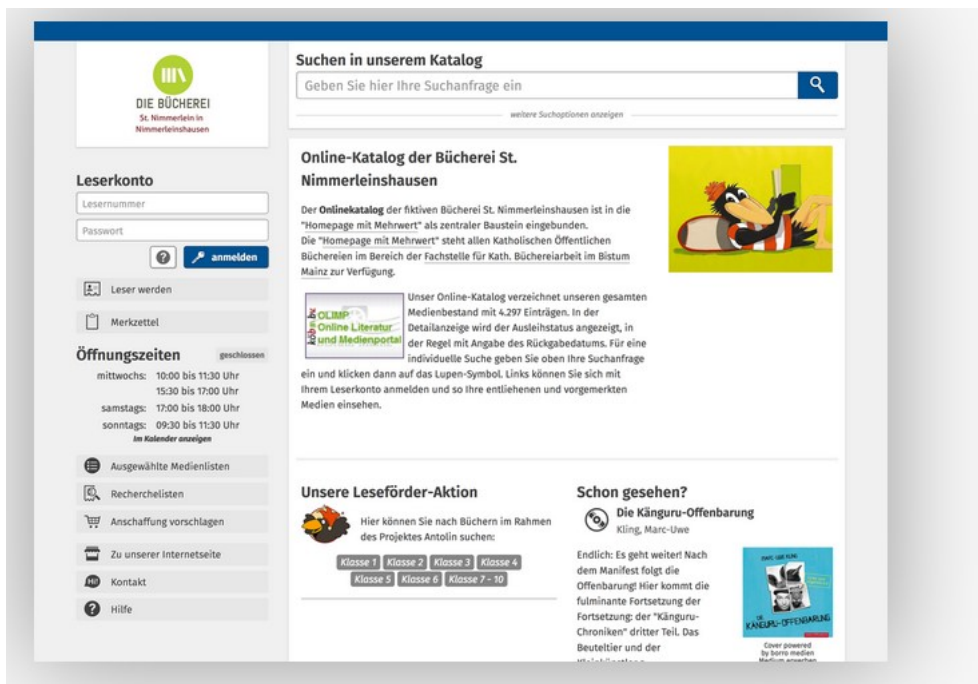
DIE BÜCHEREI
St. Nimmerlein in Nimmerleinshausen

Leserkonto

Lesernummer

Passwort

anmelden

Leser werden

Merkzettel

Öffnungszeiten geschlossen

mittwochs: 10:00 bis 11:30 Uhr
15:30 bis 17:00 Uhr
samstags: 17:00 bis 18:00 Uhr
sonntags: 09:30 bis 11:30 Uhr
Im Kalender anzeigen

Ausgewählte Medienlisten

Recherchelisten

Anschaffung vorschlagen

Zu unserer Internetseite

Kontakt

Hilfe

Suchen in unserem Katalog

Geben Sie hier Ihre Suchanfrage ein

weitere Suchoptionen anzeigen

Online-Katalog der Bücherei St. Nimmerleinshausen

Der Onlinekatalog der fiktiven Bücherei St. Nimmerleinshausen ist in die "Homepage mit Mehrwert" als zentraler Baustein eingebunden.
Die "Homepage mit Mehrwert" steht allen Katholischen Öffentlichen Büchereien im Bereich der Fachstelle für Kath. Büchereiarbeit im Bistum Mainz zur Verfügung.

OLIMP Online Literatur und Medienportal

Unser Online-Katalog verzeichnet unseren gesamten Medienbestand mit 4.297 Einträgen. In der Detailanzeige wird der Ausleihstatus angezeigt, in der Regel mit Angabe des Rückgabedatums. Für eine individuelle Suche geben Sie oben Ihre Suchanfrage ein und klicken dann auf das Lupen-Symbol. Links können Sie sich mit Ihrem Leserkonto anmelden und so Ihre entliehenen und vorgemerkten Medien einsehen.

Unsere Leseförder-Aktion

Hier können Sie nach Büchern im Rahmen des Projektes Antolin suchen:

Klasse 1 Klasse 2 Klasse 3 Klasse 4 Klasse 5 Klasse 6 Klasse 7 - 10

Schon gesehen?

Die Känguru-Offenbarung
Kling, Marc-Uwe

Endlich: Es geht weiter! Nach dem Manifest folgt die Offenbarung! Hier kommt die fulminante Fortsetzung der Fortsetzung: der "Känguru-Chroniken" dritter Teil. Das Beuteltier und der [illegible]

MARC-UWE KLING
DIE KÄNGURU-OFFENBARUNG

Cover powered by borro medien
Medium anzeigen